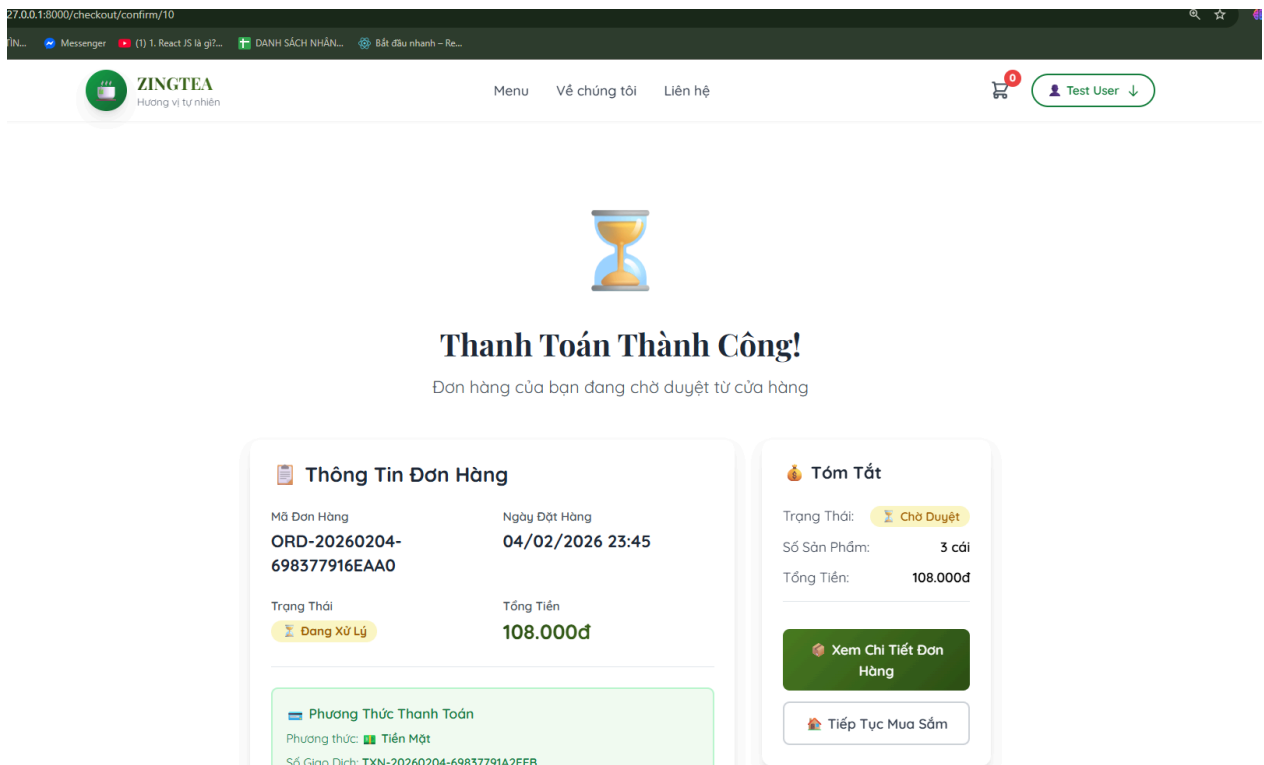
27.0.0.1:8000/checkout/confirm/10

TIN... Messenger (1) 1. React JS là gì?... DANH SÁCH NHÂN... Bắt đầu nhanh – Re...

ZINGTEA
Hương vị tự nhiên

Menu Về chúng tôi Liên hệ

0 Test User

Thanh Toán Thành Công!

Đơn hàng của bạn đang chờ duyệt từ cửa hàng

Thông Tin Đơn Hàng

Mã Đơn Hàng
ORD-20260204-698377916EAA0

Ngày Đặt Hàng
04/02/2026 23:45

Trạng Thái
Đang Xử Lý

Tổng Tiền
108.000đ

Phương Thức Thanh Toán
Phương thức: Tiền Mặt
Số Giao Dịch: TXN-20260204-6983779142EEB

Tóm Tắt

Trạng Thái: Chờ Duyệt
Số Sản Phẩm: 3 cái
Tổng Tiền: 108.000đ

Xem Chi Tiết Đơn Hàng

Tiếp Tục Mua Sắm